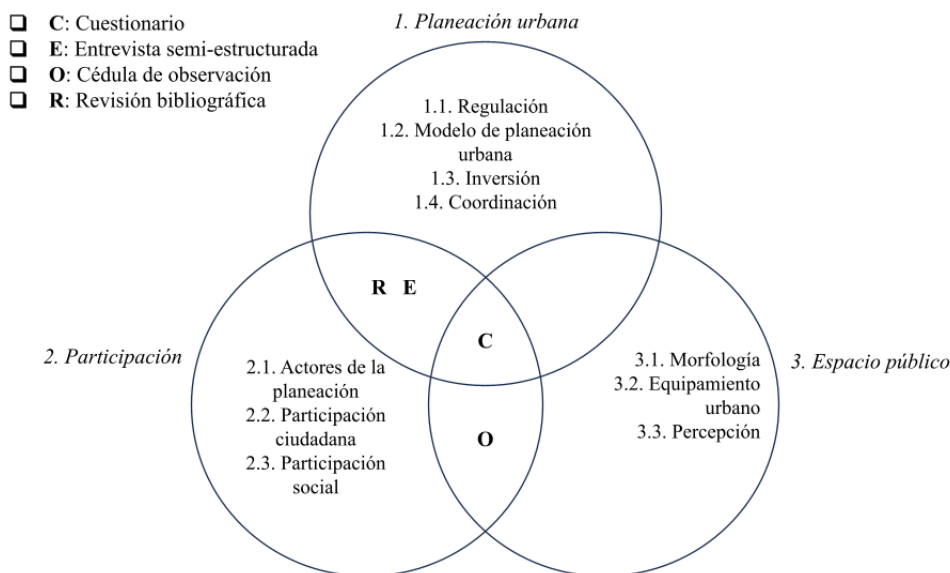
❑ **C**: Cuestionario
❑ **E**: Entrevista semi-estructurada
❑ **O**: Cédula de observación
❑ **R**: Revisión bibliográfica

*1. Planeación urbana*

1.1. Regulación
1.2. Modelo de planeación urbana
1.3. Inversión
1.4. Coordinación

R E

C

*2. Participación*

2.1. Actores de la planeación
2.2. Participación ciudadana
2.3. Participación social

O

3.1. Morfología
3.2. Equipamiento urbano
3.3. Percepción

*3. Espacio público*